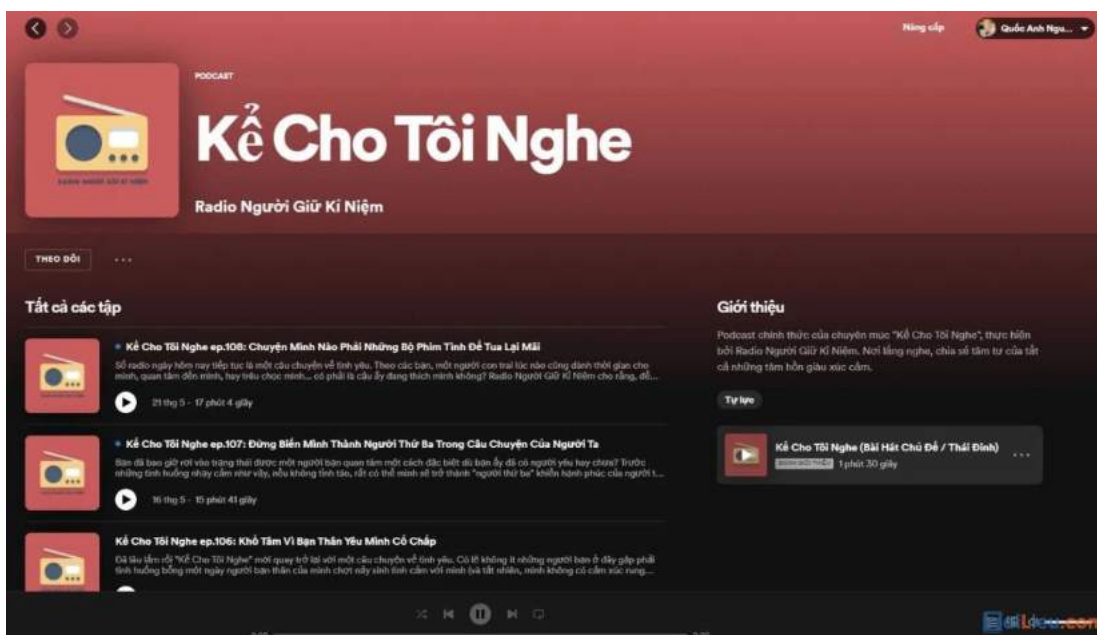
Nâng cấp

Quốc Anh Ngu...

PODCAST

Kể Cho Tôi Nghe

Radio Người Giữ Kí Niệm

THEO DÕI

...

Tất cả các tập

Kể Cho Tôi Nghe ep.108: Chuyện Mình Nào Phải Những Bộ Phim Tình Để Tua Lại Mãi

Số radio ngày hôm nay tiếp tục là một câu chuyện về tình yêu. Theo các bạn, một người con trai lúc nào cũng dành thời gian cho mình, quan tâm đến mình, hay trêu chọc mình... có phải là cậu ấy đang thích mình không? Radio Người Giữ Kí Niệm cho rằng, để...

21 thg 5 · 17 phút 4 giây

Kể Cho Tôi Nghe ep.107: Đừng Biến Mình Thành Người Thứ Ba Trong Câu Chuyện Của Người Ta

Bạn đã bao giờ rơi vào trạng thái được một người bạn quan tâm một cách đặc biệt dù bạn ấy đã có người yêu hay chưa? Trước những tình huống nhạy cảm như vậy, nếu không tỉnh táo, rất có thể mình sẽ trở thành "người thứ ba" khiến hạnh phúc của người t...

16 thg 5 · 15 phút 41 giây

Kể Cho Tôi Nghe ep.106: Khổ Tâm Vì Bạn Thân Yêu Mình Cố Chấp

Đã lâu lắm rồi "Kể Cho Tôi Nghe" mới quay trở lại với một câu chuyện về tình yêu. Có lẽ không ít những người bạn ở đây gặp phải tình huống bỗng một ngày người bạn thân của mình chợt nảy sinh tình cảm với mình (và tất nhiên, mình không có cảm xúc rung...

Giới thiệu

Podcast chính thức của chuyên mục "Kể Cho Tôi Nghe", thực hiện bởi Radio Người Giữ Kí Niệm. Nơi lắng nghe, chia sẻ tâm tư của tất cả những tâm hồn giàu xúc cảm.

Tự lực

Kể Cho Tôi Nghe (Bài Hát Chủ Đề / Thái Đinh)

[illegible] 1 phút 30 giây

...

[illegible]